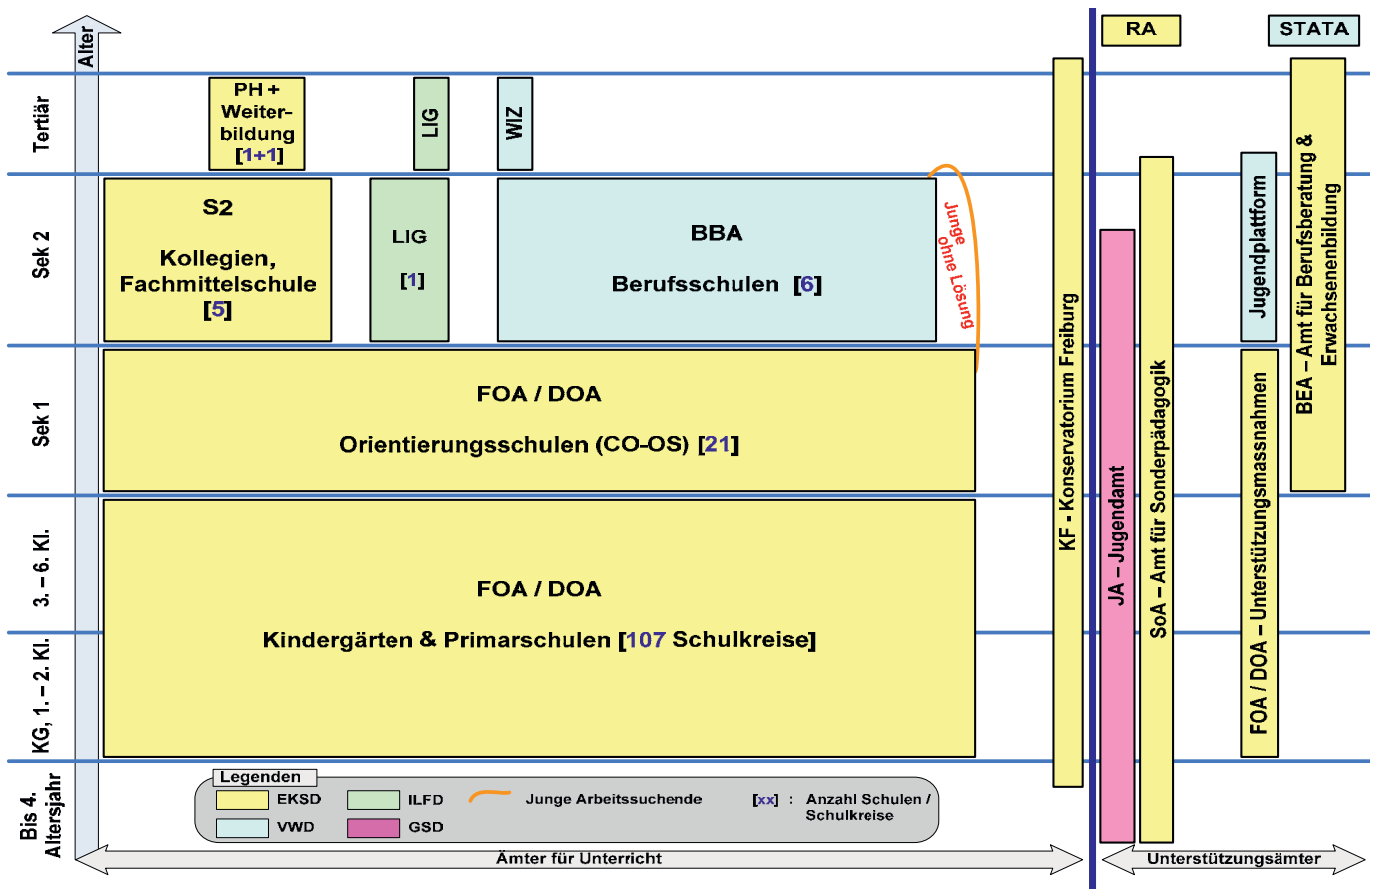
Alter

RA

STATA

Tertiär

PH + Weiterbildung [1+1]

LIG

WIZ

Sek 2

S2

Kollegien, Fachmittelschule [5]

LIG

[1]

BBA

Berufsschulen [6]

Junge ohne Lösung

Sek 1

FOA / DOA

Orientierungsschulen (CO-OS) [21]

3. – 6. Kl.

KG, 1. – 2. Kl.

FOA / DOA

Kindergärten & Primarschulen [107 Schulkreise]

KF - Konservatorium Freiburg

JA – Jugendamt

SoA – Amt für Sonderpädagogik

Jugendplattform

FOA / DOA – Unterstützungsmassnahmen

BEA – Amt für Berufsberatung & Erwachsenenbildung

Bis 4. Altersjahr

Legenden

EKSD

ILFD

Junge Arbeitssuchende

[xx] : Anzahl Schulen / Schulkreise

VWD

GSD

Ämter für Unterricht

Unterstützungsämter